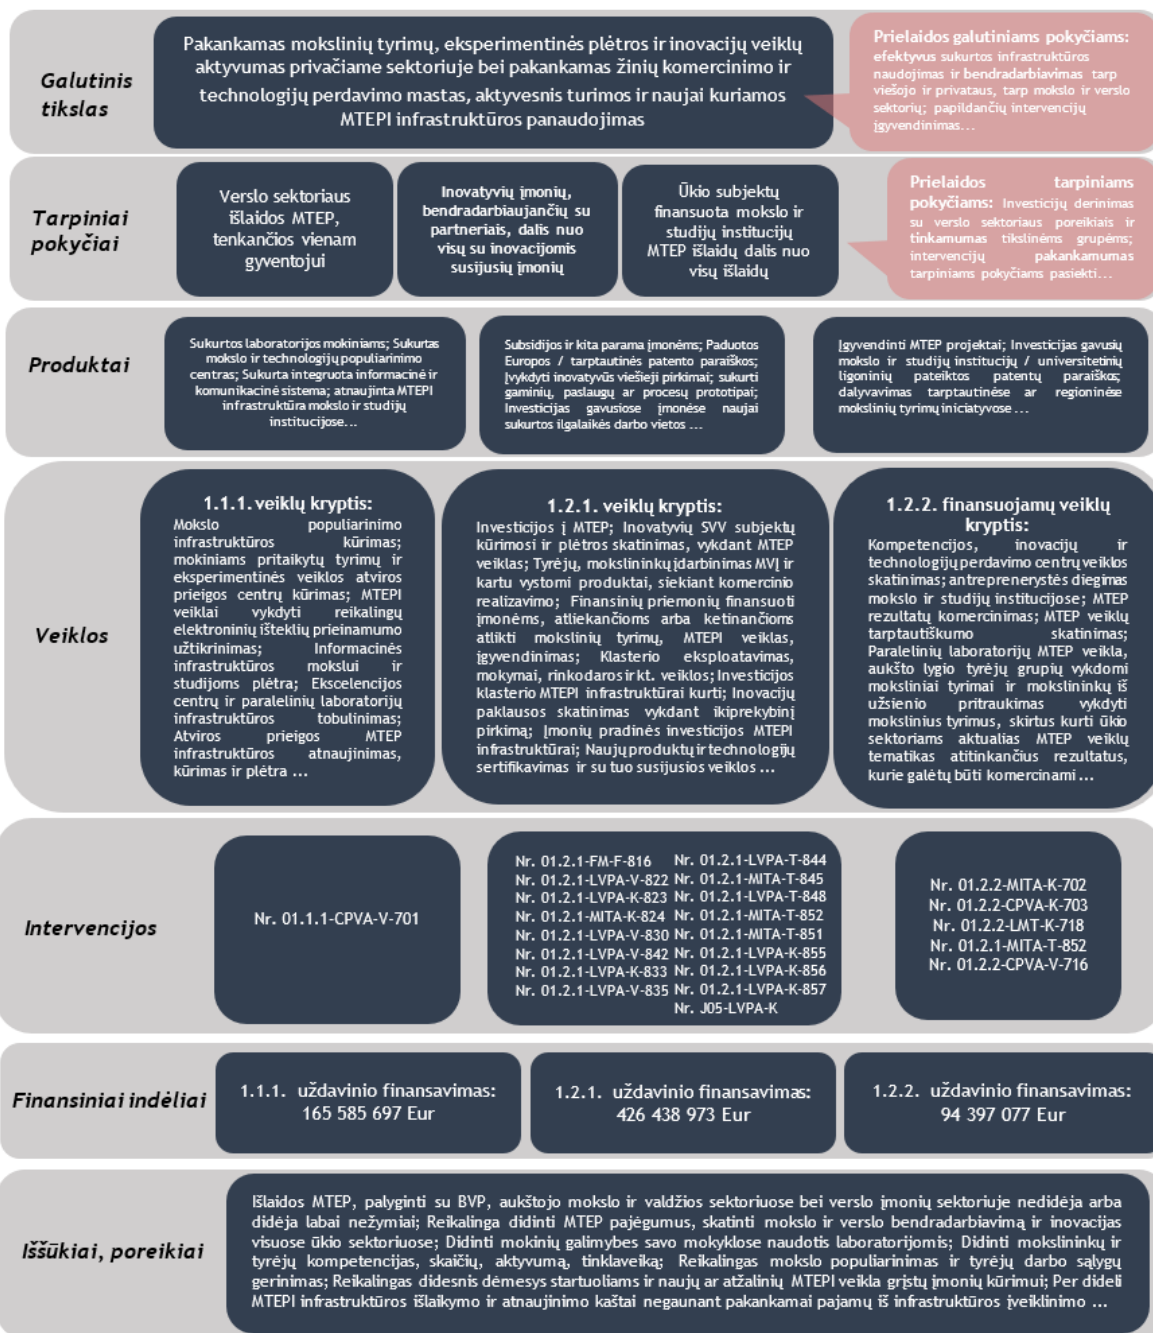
Galutinis tikslas

Pakankamas mokslinių tyrimų, eksperimentinės plėtros ir inovacijų veiklų aktyvumas privačiame sektoriuje bei pakankamas žinių komercinimo ir technologijų perdavimo mastas, aktyvesnis turimos ir naujai kuriamos MTEPI infrastruktūros panaudojimas

Prielaidos galutiniams pokyčiams: efektyvus sukurtos infrastruktūros naudojimas ir bendradarbiavimas tarp viešojo ir privataus, tarp mokslo ir verslo sektorių; papildančių intervencijų įgyvendinimas...

Tarpiniai pokyčiai

Verslo sektoriaus išlaidos MTEP, tenkančios vienam gyventojui

Inovatyvių įmonių, bendradarbiaujančių su partneriais, dalis nuo visų su inovacijomis susijusių įmonių

Ūkio subjektų finansuota mokslo ir studijų institucijų MTEP išlaidų dalis nuo visų išlaidų

Prielaidos tarpiniams pokyčiams: Investicijų derinimas su verslo sektoriaus poreikiais ir tinkamumas tikslinės grupės; intervencijų pakankamumas tarpiniams pokyčiams pasiekti...

Produktai

Sukurtos laboratorijos mokiniams; Sukurtas mokslo ir technologijų populiarinimo centras; Sukurta integruota informacinė ir komunikacinė sistema; atnaujinta MTEPI infrastruktūra mokslo ir studijų institucijose...

Subsidijos ir kita parama įmonėms; Paduotos Europos / tarptautinės patento paraiškos; Įvykdyti inovatyvūs viešieji pirkimai; sukurti gaminių, paslaugų ar procesų prototipai; Investicijas gavusiose įmonėse naujai sukurtos ilgalaikės darbo vietos ...

Įgyvendinti MTEP projektai; Investicijas gavusių mokslo ir studijų institucijų / universitetinių ligoninių pateiktos patentų paraiškos; dalyvavimas tarptautinėse ar regioninėse mokslinių tyrimų iniciatyvose ...

Veiklos

1.1.1. veiklų kryptis:
Mokslo populiarinimo infrastruktūros kūrimas; mokiniams pritaikytų tyrimų ir eksperimentinės veiklos atviros prieigos centrų kūrimas; MTEPI veiklai vykdyti reikalingų elektroninių išteklių prieinamumo užtikrinimas; Informacinės infrastruktūros mokslui ir studijoms plėtra; Ekscelencijos centrų ir paralelinių laboratorijų infrastruktūros tobulinimas; Atviros prieigos MTEP infrastruktūros atnaujinimas, kūrimas ir plėtra ...

1.2.1. veiklų kryptis:
Investicijos į MTEP; Inovatyvių SVV subjektų kūrimosi ir plėtros skatinimas, vykdant MTEP veiklas; Tyrėjų, mokslininkų įdarbinimas MVĮ ir kartu vystomi produktai, siekiant komercinio realizavimo; Finansinių priemonių finansuoti įmonėms, atliekančioms arba ketinančioms atlikti mokslinių tyrimų, MTEPI veiklas, įgyvendinimas; Klasterio eksploatavimas, mokymai, rinkodaros ir kt. veiklos; Investicijos klasterio MTEPI infrastruktūrai kurti; Inovacijų paklausos skatinimas vykdant ikiprekybinį pirkimą; Įmonių pradinės investicijos MTEPI infrastruktūrai; Naujų produktų ir technologijų sertifikavimas ir su tuo susijusios veiklos ...

1.2.2. finansuojamų veiklų kryptis:
Kompetencijos, inovacijų ir technologijų perdavimo centrų veiklos skatinimas; antreprenerystės diegimas mokslo ir studijų institucijose; MTEP rezultatų komercinimas; MTEP veiklų tarptautiškumo skatinimas; Paralelinių laboratorijų MTEP veikla, aukšto lygio tyrėjų grupių vykdomi moksliniai tyrimai ir mokslininkų iš užsienio pritraukimas vykdyti mokslinius tyrimus, skirtus kurti ūkio sektoriams aktualias MTEP veiklų tematikas atitinkančius rezultatus, kurie galėtų būti komercinami ...

Intervencijos

Nr. 01.1.1-CPVA-V-701

Nr. 01.2.1-FM-F-816
Nr. 01.2.1-LVPA-V-822
Nr. 01.2.1-LVPA-K-823
Nr. 01.2.1-MITA-K-824
Nr. 01.2.1-LVPA-V-830
Nr. 01.2.1-LVPA-V-842
Nr. 01.2.1-LVPA-K-833
Nr. 01.2.1-LVPA-V-835
Nr. 01.2.1-LVPA-T-844
Nr. 01.2.1-MITA-T-845
Nr. 01.2.1-LVPA-T-848
Nr. 01.2.1-MITA-T-852
Nr. 01.2.1-MITA-T-851
Nr. 01.2.1-LVPA-K-855
Nr. 01.2.1-LVPA-K-856
Nr. 01.2.1-LVPA-K-857
Nr. J05-LVPA-K

Nr. 01.2.2-MITA-K-702
Nr. 01.2.2-CPVA-K-703
Nr. 01.2.2-LMT-K-718
Nr. 01.2.1-MITA-T-852
Nr. 01.2.2-CPVA-V-716

Finansiniai indėliai

1.1.1. uždavinio finansavimas: 165 585 697 Eur

1.2.1. uždavinio finansavimas: 426 438 973 Eur

1.2.2. uždavinio finansavimas: 94 397 077 Eur

Iššūkiai, poreikiai

Išlaidos MTEP, palyginti su BVP, aukštojo mokslo ir valdžios sektoriuose bei verslo įmonių sektoriuje nedidėja arba didėja labai nežymiai; Reikalinga didinti MTEP pajėgumus, skatinti mokslo ir verslo bendradarbiavimą ir inovacijas visuose ūkio sektoriuose; Didinti mokinių galimybes savo mokyklose naudotis laboratorijomis; Didinti mokslininkų ir tyrėjų kompetencijas, skaičių, aktyvumą, tinklaveiką; Reikalingas mokslo populiarinimas ir tyrėjų darbo sąlygų gerinimas; Reikalingas didesnis dėmesys startuoliams ir naujų ar atžalinių MTEPI veikla grįstų įmonių kūrimui; Per dideli MTEPI infrastruktūros išlaikymo ir atnaujinimo kaštai negaunant pakankamai pajamų iš infrastruktūros įveiklinimo ...